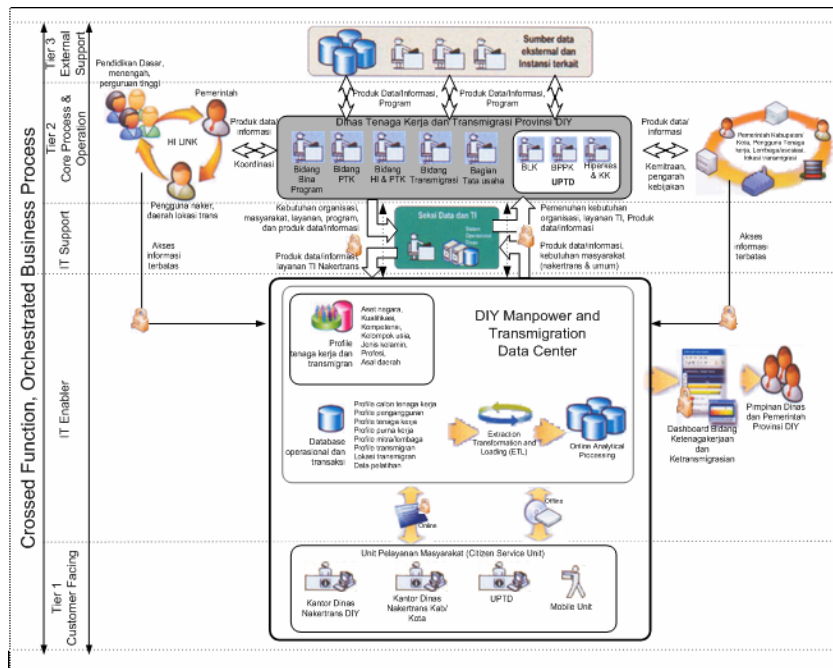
Crossed Function, Orchestrated Business Process

Tier 3 External Support

Tier 2 Core Process & Operation

IT Support

IT Enabler

Tier 1 Customer Facing

Sumber data eksternal dan Instansi terkait

Produk Data/Informasi, Program

Produk Data/Informasi, Program

Pendidikan Dasar, menengah, perguruan tinggi

Pemerintah

HI LINK

Pengguna naker, daerah lokasi trans

Produk data/ informasi

Koordinasi

Dinas Tenaga Kerja dan Transmigrasi Provinsi DIY

Bidang Bina Program

Bidang PTK

Bidang HI & PTK

Bidang Transmigrasi

Bagian Tata usaha

BLK

BPPK

Hiperkes & KK

UPTD

Produk data/ informasi

Kemitraan, pengarah kebijakan

Pemerintah Kabupaten/ Kota, Pengguna Tenaga kerja, Lembaga/asosiasi, lokasi transmigrasi

Kebutuhan organisasi, masyarakat, layanan, program, dan produk data/informasi

Seksi Data dan TI

Pemenuhan kebutuhan organisasi, layanan TI, Produk data/informasi

Produk data/informasi, layanan TI Nakertrans

Produk data/informasi, kebutuhan masyarakat (nakertrans & umum)

Akses informasi terbatas

Akses informasi terbatas

DIY Manpower and Transmigration Data Center

Profile tenaga kerja dan transmigran

Aset negara, Kualifikasi, Kompetensi, Kelompok usia, Jenis kelamin, Profesi, Asal daerah

Database operasional dan transaksi

Profile calon tenaga kerja
Profile pengangguran
Profile tenaga kerja
Profile purna kerja
Profile mitra/lembaga
Profile transmigran
Lokasi transmigran
Data pelatihan

Extraction Transformation and Loading (ETL)

Online Analytical Processing

Dashboard Bidang Ketenagakerjaan dan Ketransmigrasian

Pimpinan Dinas dan Pemerintah Provinsi DIY

Online

Offline

Unit Pelayanan Masyarakat (Citizen Service Unit)

Kantor Dinas Nakertrans DIY

Kantor Dinas Nakertrans Kab/ Kota

UPTD

Mobile Unit